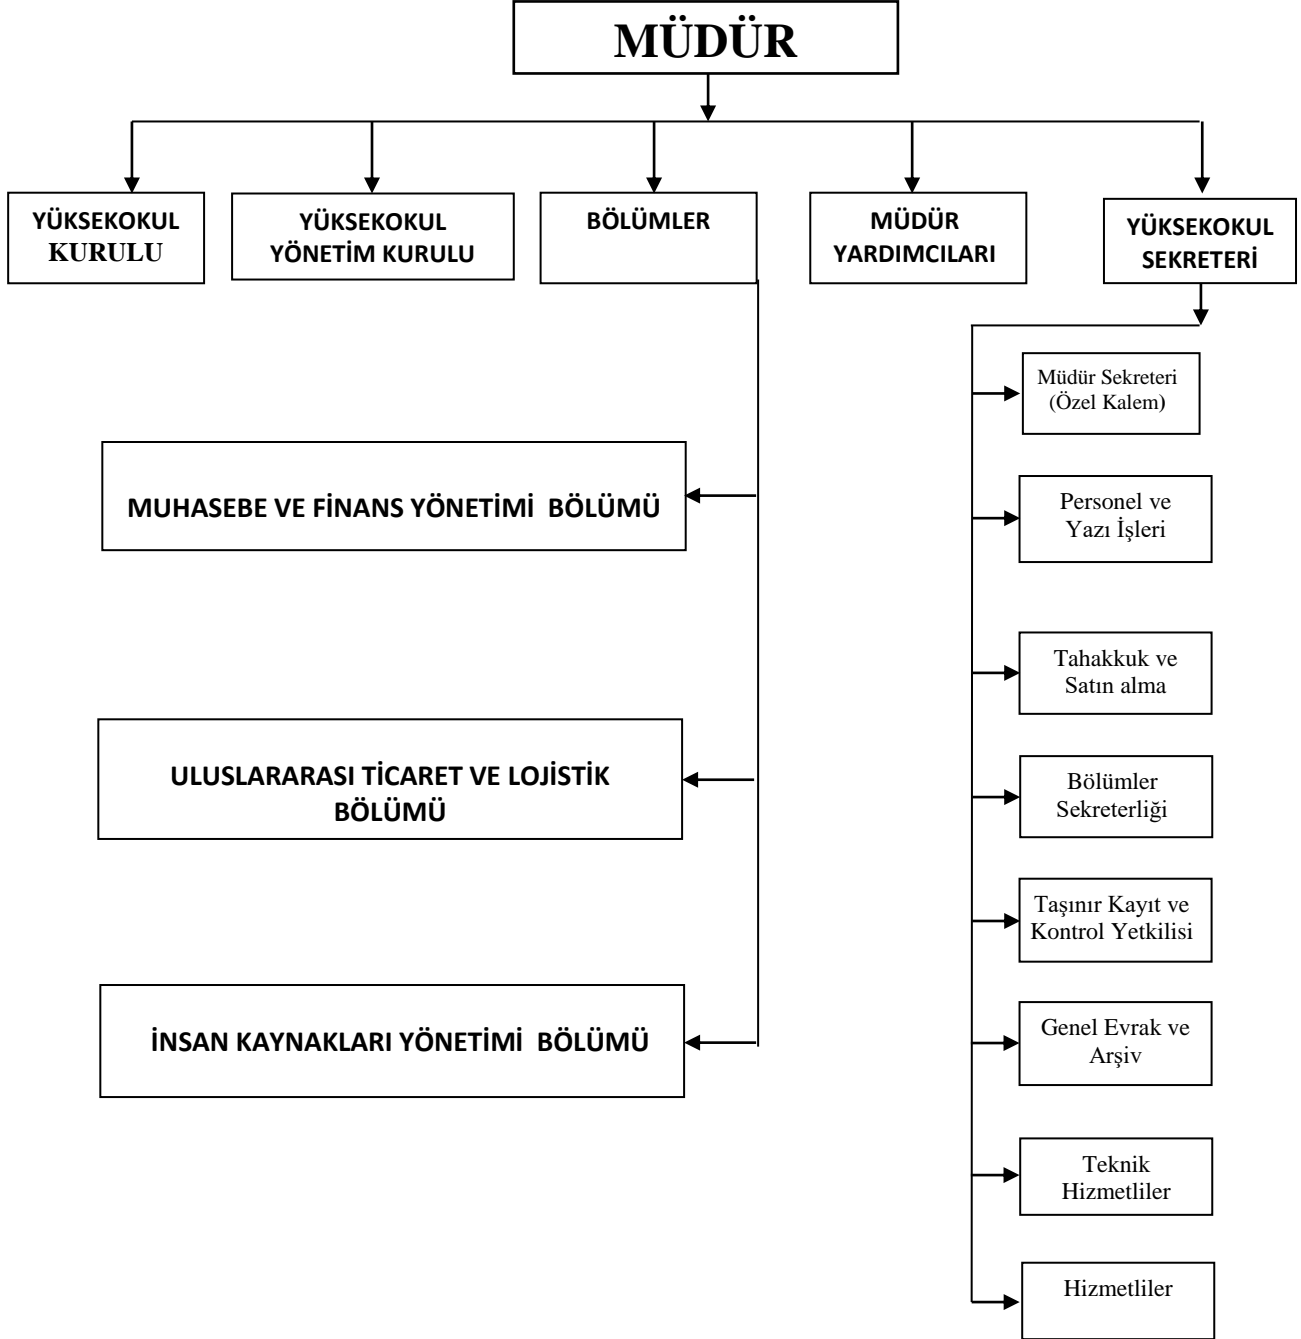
MÜDÜR

YÜKSEKOKUL KURULU

YÜKSEKOKUL YÖNETİM KURULU

BÖLÜMLER

MÜDÜR YARDIMCILARI

YÜKSEKOKUL SEKRETERİ

MUHASEBE VE FİNANS YÖNETİMİ BÖLÜMÜ

ULUSLARARASI TİCARET VE LOJİSTİK BÖLÜMÜ

İNSAN KAYNAKLARI YÖNETİMİ BÖLÜMÜ

Müdür Sekreteri (Özel Kalem)

Personel ve Yazı İşleri

Tahakkuk ve Satın alma

Bölümler Sekreterliği

Taşınır Kayıt ve Kontrol Yetkilisi

Genel Evrak ve Arşiv

Teknik Hizmetliler

Hizmetliler